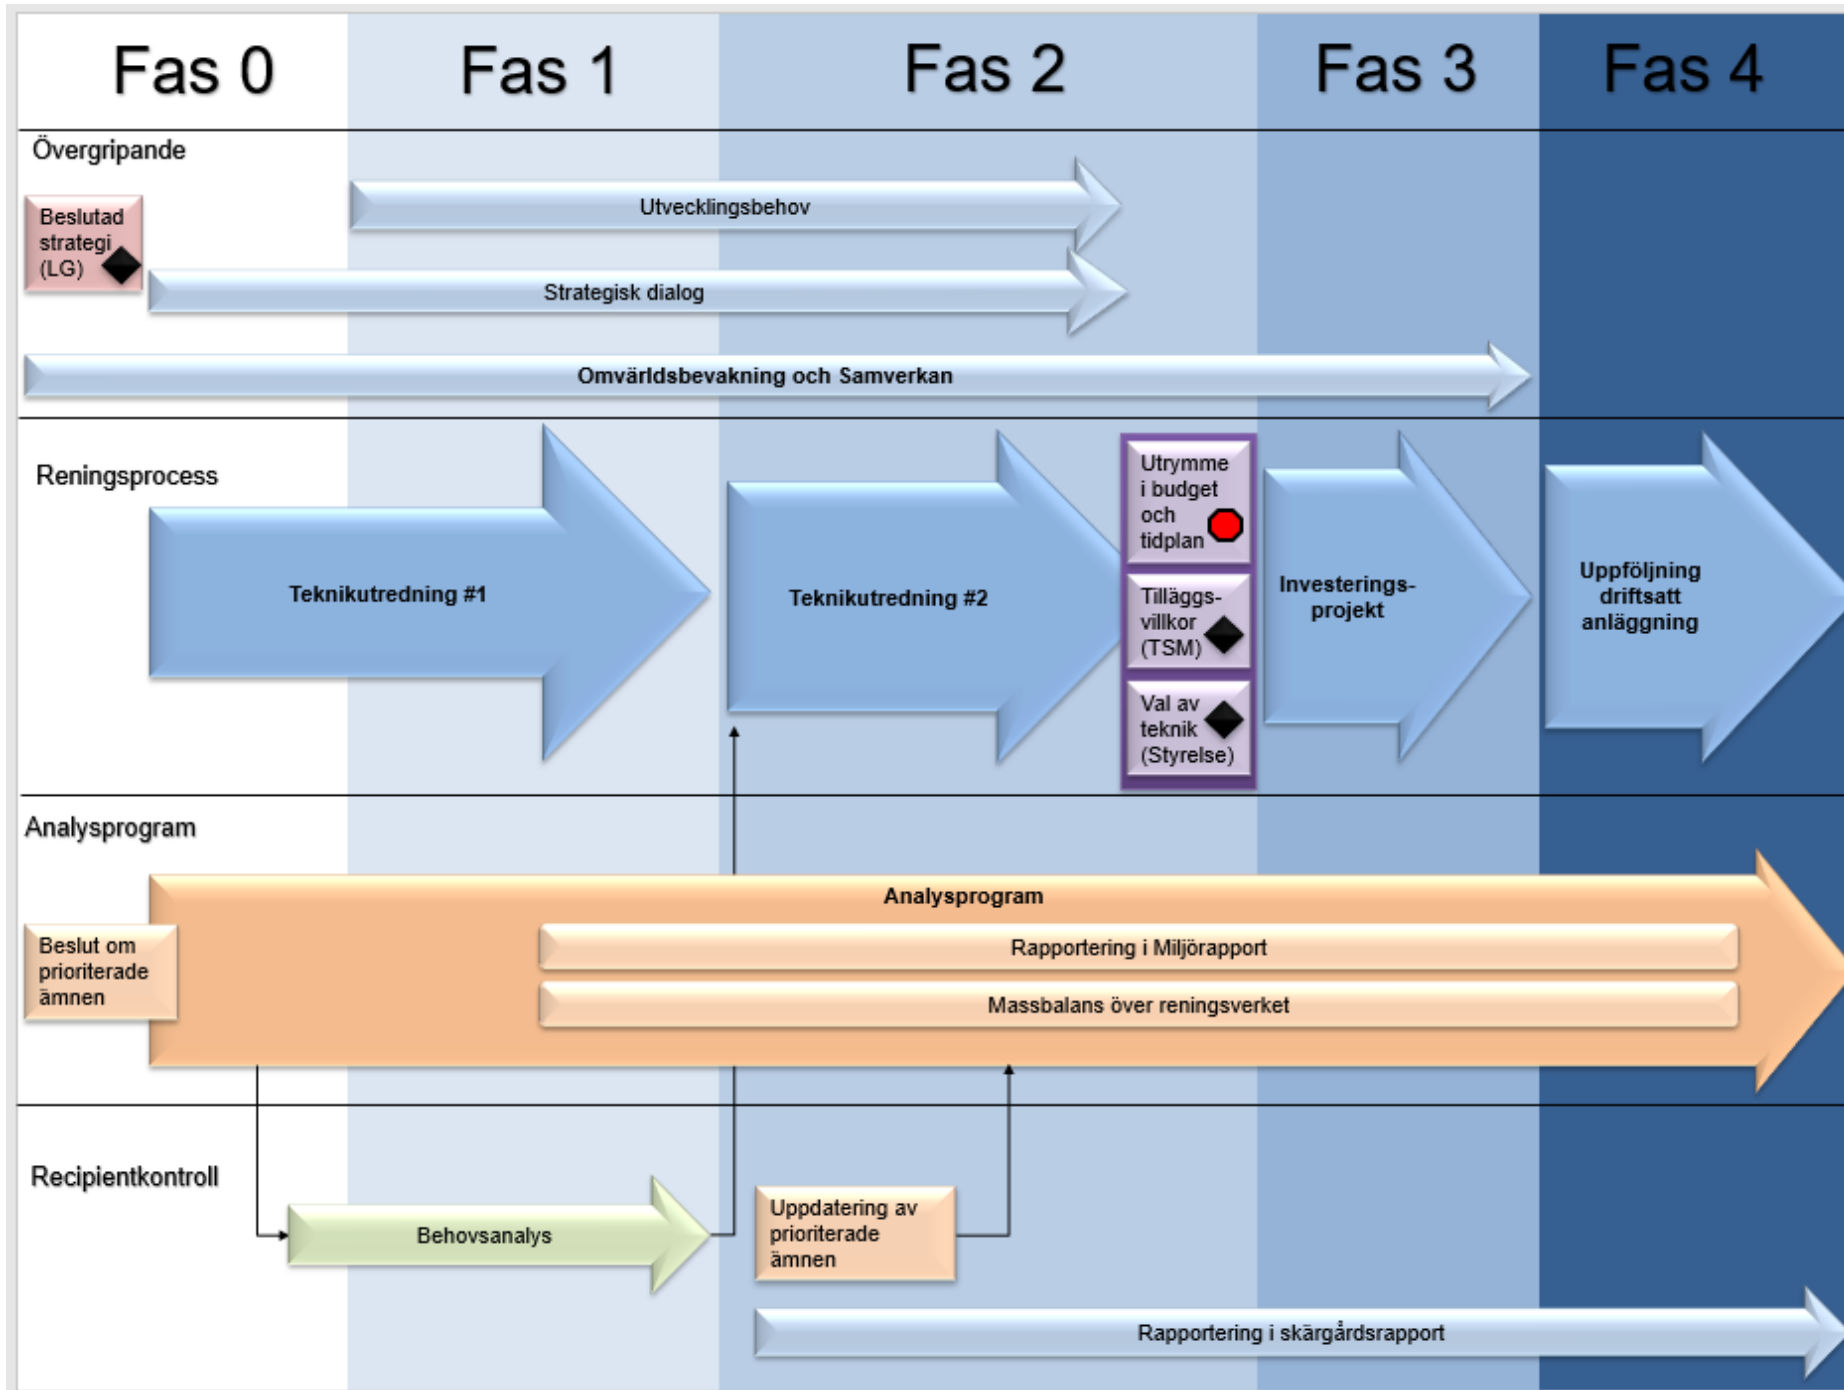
Fas 0

Fas 1

Fas 2

Fas 3

Fas 4

Övergripande

Beslutad strategi (LG)

Utvecklingsbehov

Strategisk dialog

Omvärldsbevakning och Samverkan

Reningsprocess

Teknikutredning #1

Teknikutredning #2

Utrymme i budget och tidplan

Tilläggsvillkor (TSM)

Val av teknik (Styrelse)

Investeringsprojekt

Uppföljning driftsatt anläggning

Analysprogram

Analysprogram

Beslut om prioriterade ämnen

Rapportering i Miljörapport

Massbalans över reningsverket

Recipientkontroll

Behovsanalys

Uppdatering av prioriterade ämnen

Rapportering i skärgårdsrapport